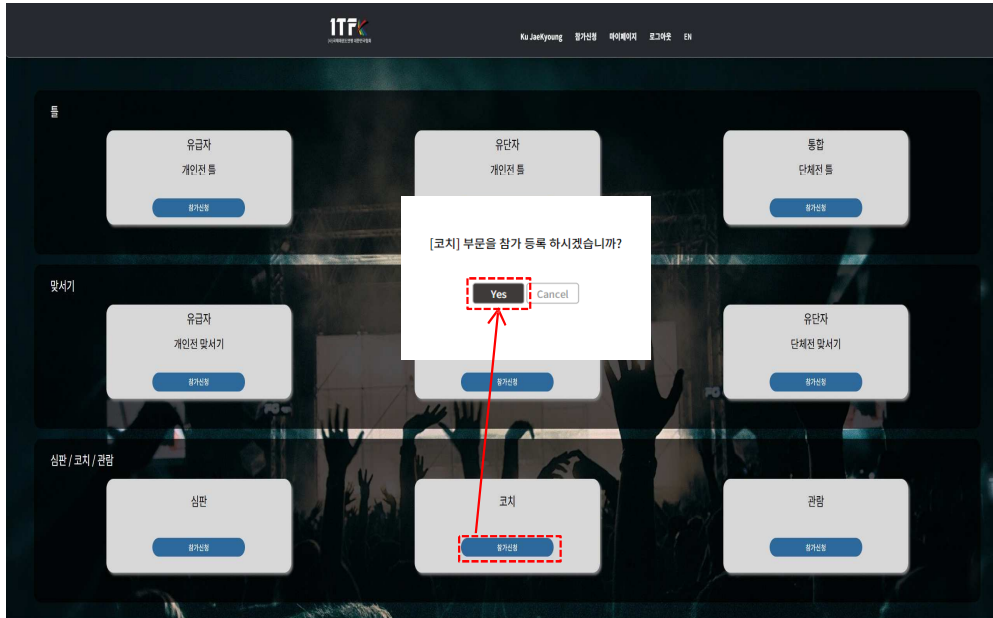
ITF

Ku JaeKyoung 참가신청 마이페이지 로그아웃 EN

틀

유급자
개인전 틀
참가신청

유단자
개인전 틀

통합
단체전 틀
참가신청

[코치] 부문을 참가 등록 하시겠습니까?

Yes Cancel

맞서기

유급자
개인전 맞서기
참가신청

참가신청

유단자
단체전 맞서기
참가신청

심판 / 코치 / 관람

심판
참가신청

코치
참가신청

관람
참가신청